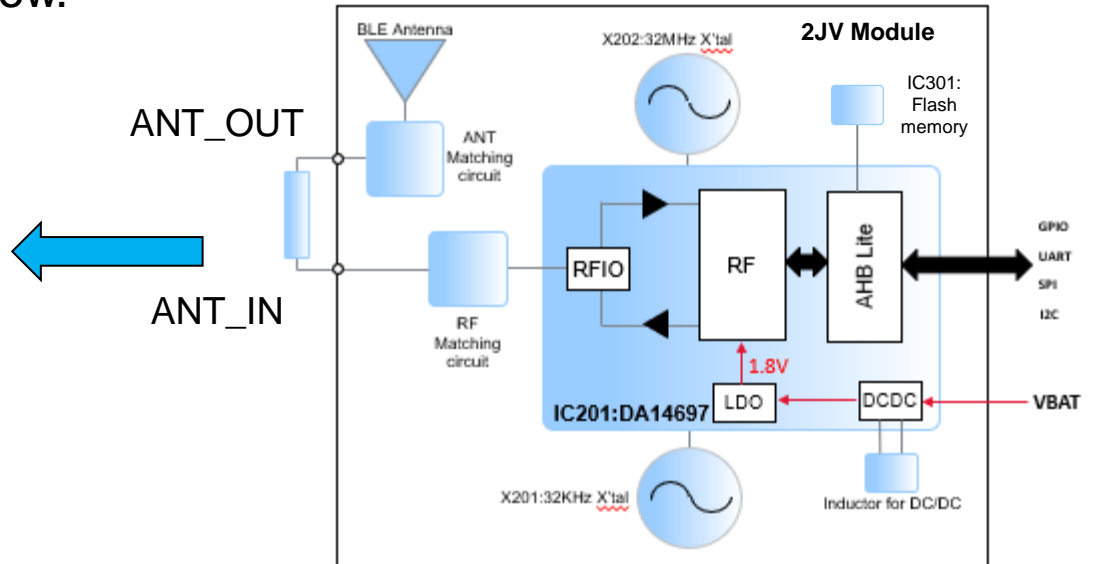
ow.

BLE Antenna

X202:32MHz X'tal

2JV Module

IC301: Flash memory

ANT_OUT

ANT Matching circuit

GPIO
UART
SPI
I2C

RFIO

RF

AHB Lite

ANT_IN

RF Matching circuit

1.8V

IC201:DA14697

LDO

DCDC

VBAT

X201:32KHz X'tal

Inductor for DC/DC